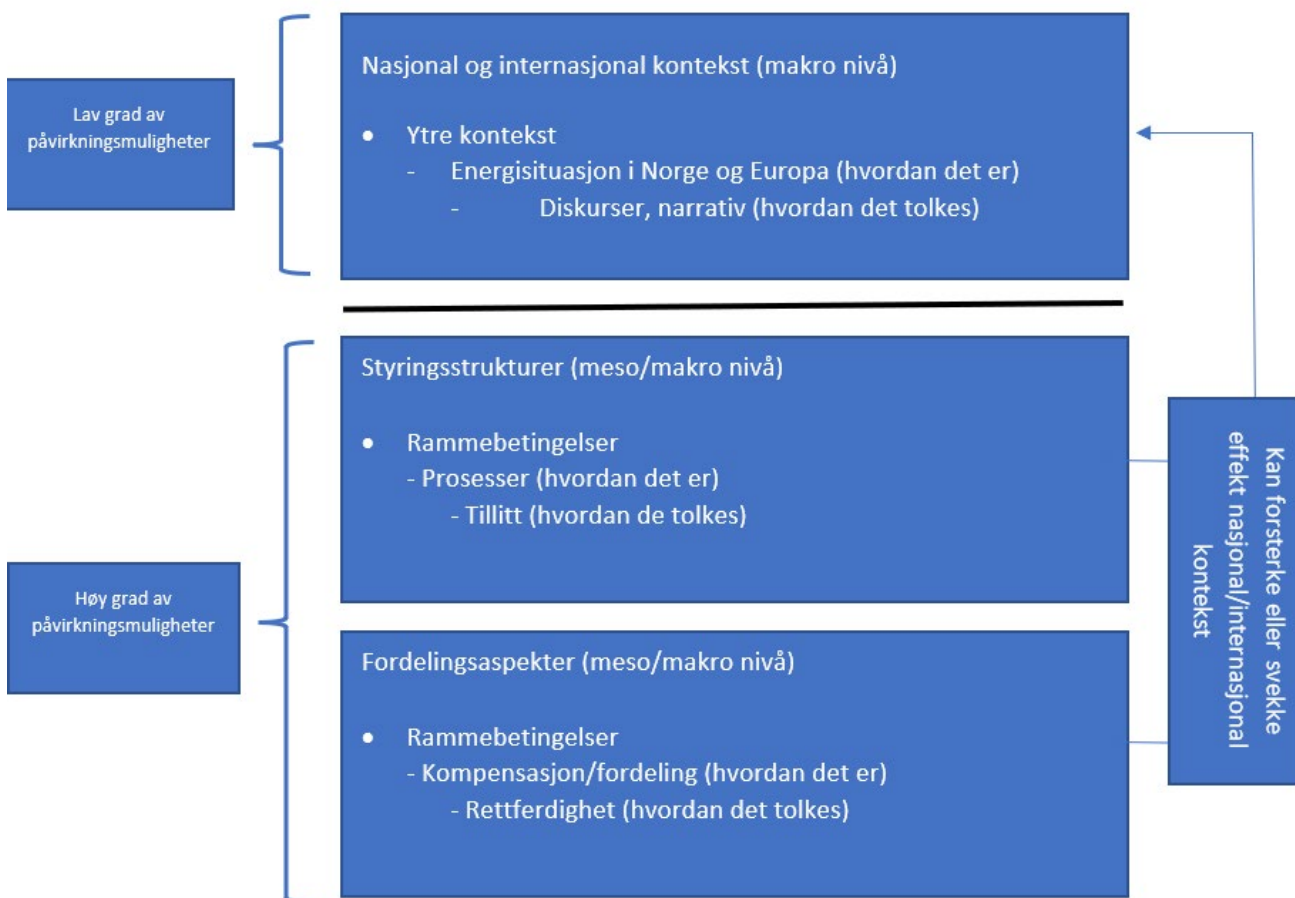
Lav grad av påvirkningsmuligheter

Nasjonal og internasjonal kontekst (makro nivå)

- Ytre kontekst
  - Energisituasjon i Norge og Europa (hvordan det er)
    - Diskurser, narrativ (hvordan det tolkes)

Høy grad av påvirkningsmuligheter

Styringsstrukturer (meso/makro nivå)

- Rammebetingelser
  - Prosesser (hvordan det er)
    - Tillitt (hvordan de tolkes)

Fordelingsaspekter (meso/makro nivå)

- Rammebetingelser
  - Kompensasjon/fordeling (hvordan det er)
    - Rettferdighet (hvordan det tolkes)

Kan forsterke eller svekke effekt nasjonal/internasjonal kontekst